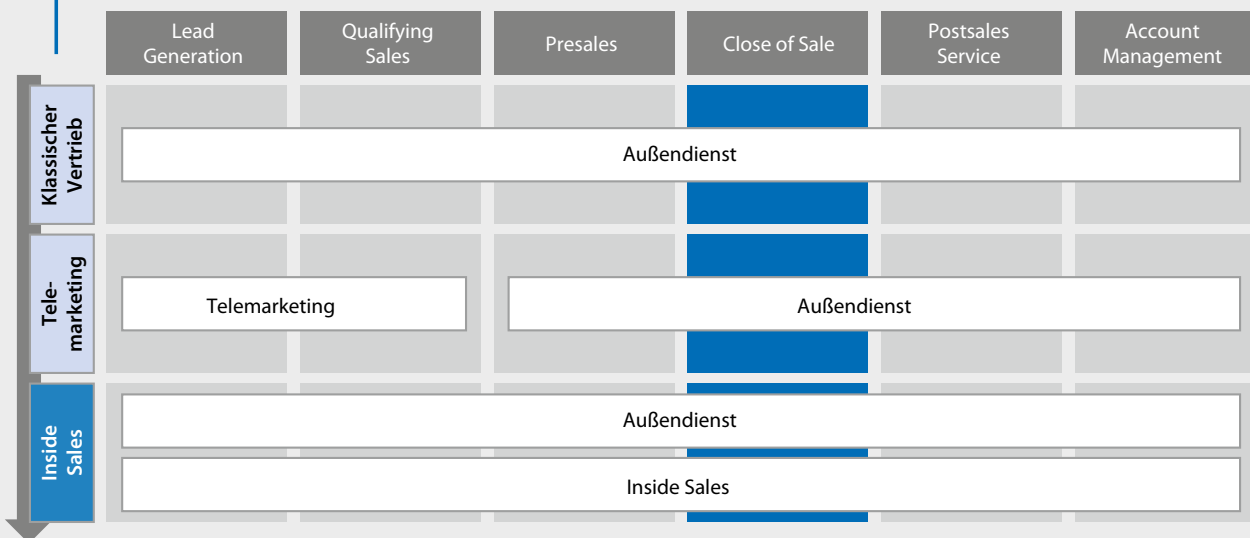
| | Lead Generation | Qualifying Sales | Presales | Close of Sale | Postsales Service | Account Management |
|---|---|---|---|---|---|---|
| Klassischer Vertrieb | Außendienst | | | | | |
| Telemarketing | Telemarketing | | Außendienst | | | |
| Inside Sales | Außendienst | | | | | |
| | Inside Sales | | | | | |